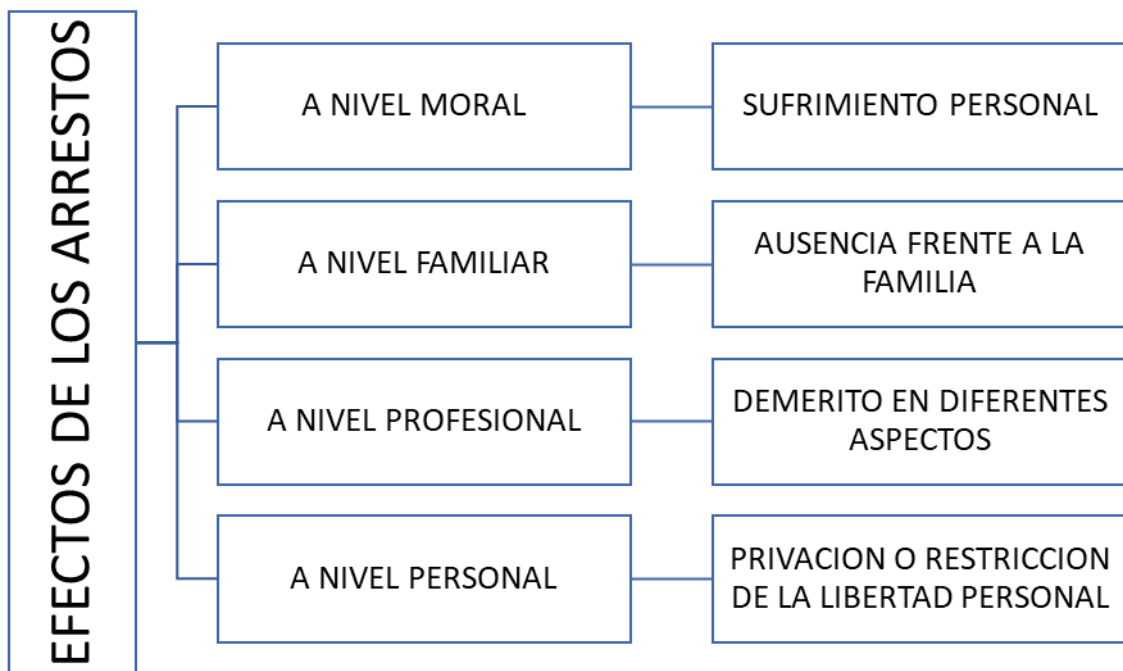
EFECTOS DE LOS ARRESTOS

A NIVEL MORAL

SUFRIMIENTO PERSONAL

A NIVEL FAMILIAR

AUSENCIA FRENTE A LA FAMILIA

A NIVEL PROFESIONAL

DEMERITO EN DIFERENTES ASPECTOS

A NIVEL PERSONAL

PRIVACION O RESTRICCION DE LA LIBERTAD PERSONAL